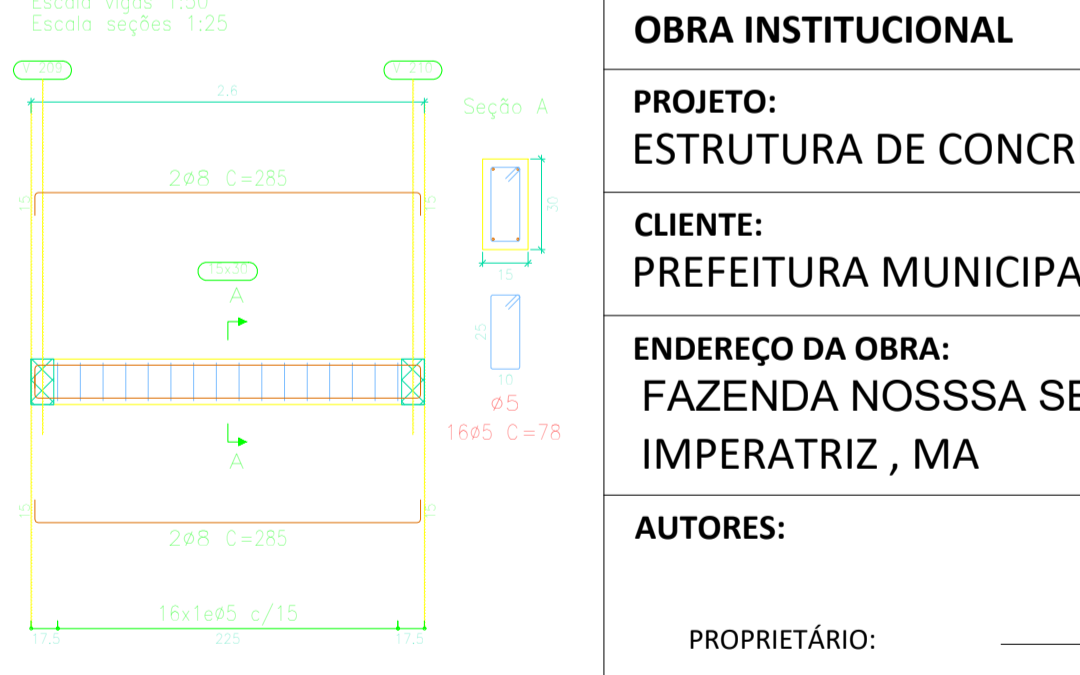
Escala vigas 1:50
Escala seções 1:25

V 209
V 210
2.6
Seção A
2ø8 C=285
15
15
30
15
15x30
A
25
10
ø5
16ø5 C=78
A
15
15
2ø8 C=285
16x1eø5 c/15
17.5
225
17.5

OBRA INSTITUCIONAL

PROJETO:
ESTRUTURA DE CONCR

CLIENTE:
PREFEITURA MUNICIPA

ENDEREÇO DA OBRA:
FAZENDA NOSSSA SE
IMPERATRIZ , MA

AUTORES:

PROPRIETÁRIO: